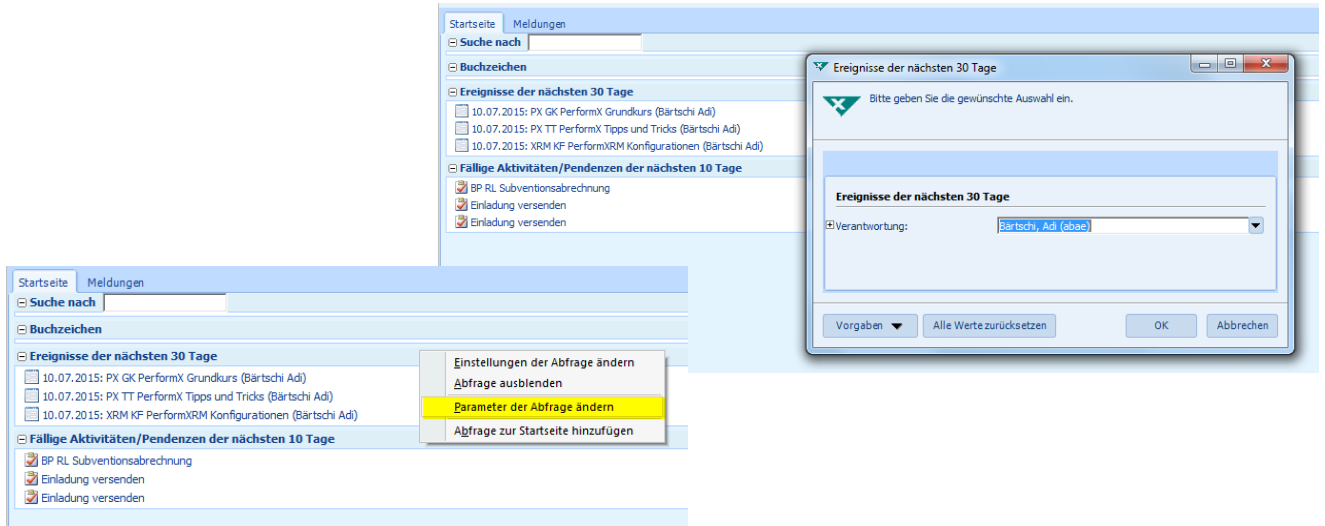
Startseite Meldungen

Suche nach

Buchzeichen

Ereignisse der nächsten 30 Tage

10.07.2015: PX GK PerformX Grundkurs (Bärtschi Adi)

10.07.2015: PX TT PerformX Tipps und Tricks (Bärtschi Adi)

10.07.2015: XRM KF PerformXRM Konfigurationen (Bärtschi Adi)

Fällige Aktivitäten/Pendenzen der nächsten 10 Tage

BP RL Subventionsabrechnung

Einladung versenden

Einladung versenden

Ereignisse der nächsten 30 Tage

Bitte geben Sie die gewünschte Auswahl ein.

Ereignisse der nächsten 30 Tage

Verantwortung: Bärtschi, Adi (abae)

Vorgaben Alle Werte zurücksetzen OK Abbrechen

Startseite Meldungen

Suche nach

Buchzeichen

Ereignisse der nächsten 30 Tage

10.07.2015: PX GK PerformX Grundkurs (Bärtschi Adi)

10.07.2015: PX TT PerformX Tipps und Tricks (Bärtschi Adi)

10.07.2015: XRM KF PerformXRM Konfigurationen (Bärtschi Adi)

Fällige Aktivitäten/Pendenzen der nächsten 10 Tage

BP RL Subventionsabrechnung

Einladung versenden

Einladung versenden

Einstellungen der Abfrage ändern

Abfrage ausblenden

Parameter der Abfrage ändern

Abfrage zur Startseite hinzufügen